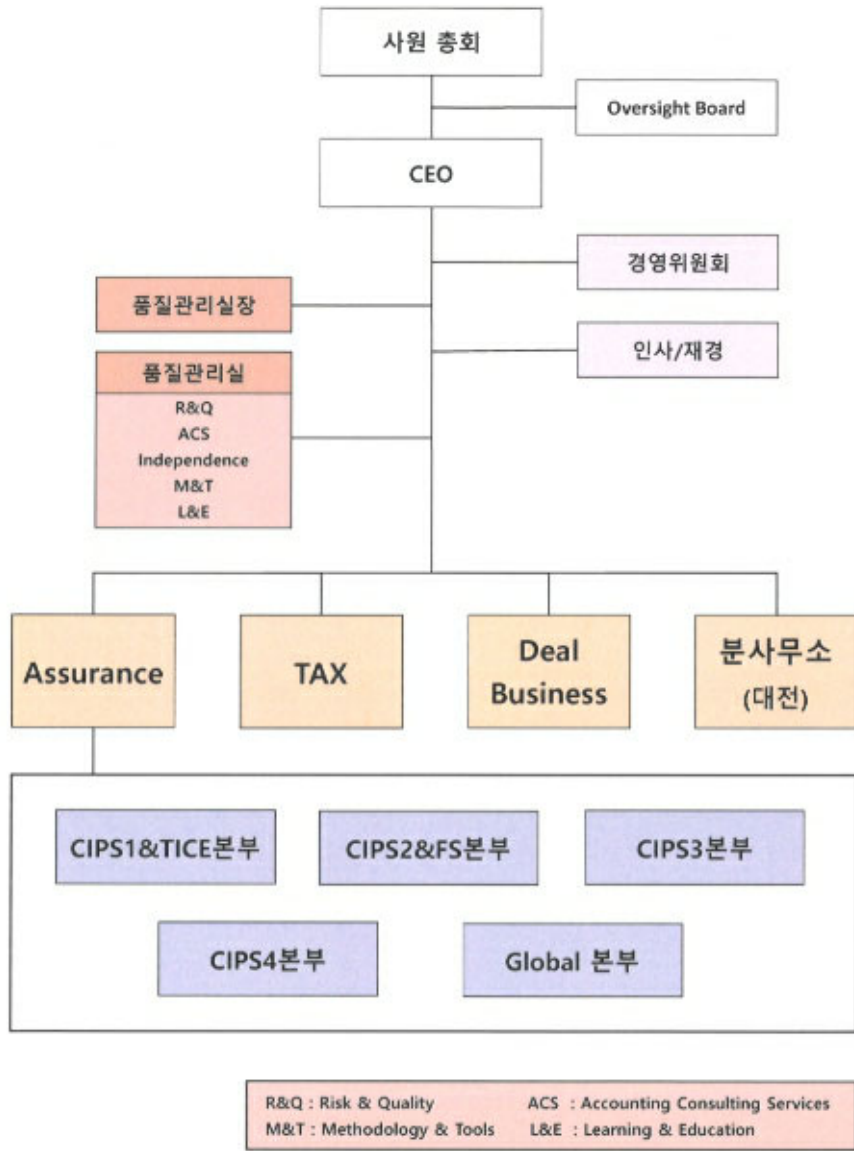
사원 총회

Oversight Board

CEO

경영위원회

품질관리실장

인사/재경

품질관리실

R&Q
ACS
Independence
M&T
L&E

Assurance

TAX

Deal Business

분사무소 (대전)

CIPS1&TICE본부

CIPS2&FS본부

CIPS3본부

CIPS4본부

Global 본부

R&Q : Risk & Quality
ACS : Accounting Consulting Services
M&T : Methodology & Tools
L&E : Learning & Education